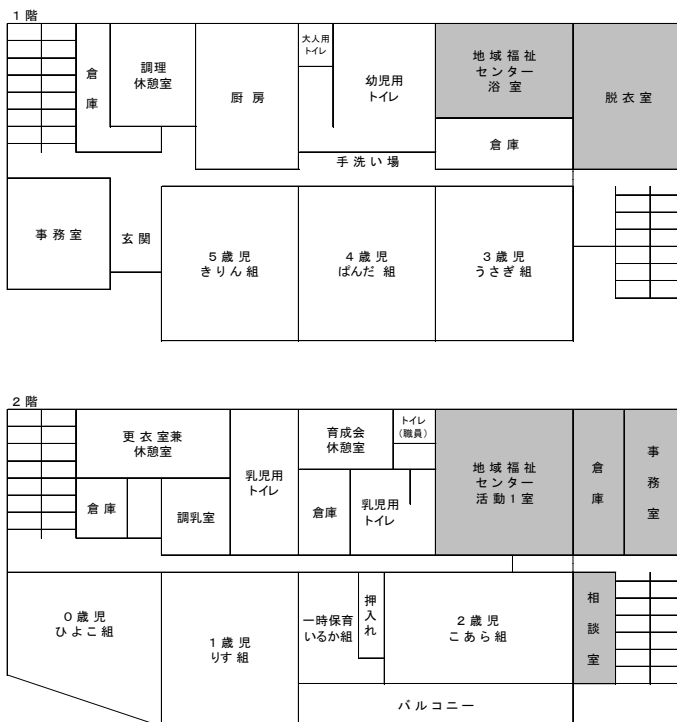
1階

倉庫

調理
休憩室

厨房

大人用
トイレ

幼児用
トイレ

地域福祉
センター
浴室

脱衣室

倉庫

手洗い場

事務室

玄関

5歳児
きりん組

4歳児
ぱんだ組

3歳児
うさぎ組

2階

更衣室兼
休憩室

乳児用
トイレ

育成会
休憩室

トイレ
(職員)

地域福祉
センター
活動1室

倉庫

事務室

倉庫

調乳室

倉庫

乳児用
トイレ

0歳児
ひよこ組

1歳児
りす組

一時保育
いるか組

押入れ

2歳児
こあら組

相談室

バルコニー